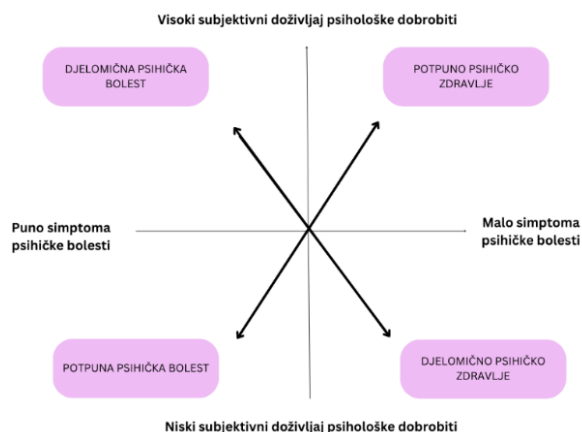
Visoki subjektivni doživljaj psihološke dobrobiti

DJELOMIČNA PSIHIČKA BOLEST

POTPUNO PSIHIČKO ZDRAVLJE

Puno simptoma psihičke bolesti

Malo simptoma psihičke bolesti

POTPUNA PSIHIČKA BOLEST

DJELOMIČNO PSIHIČKO ZDRAVLJE

Niski subjektivni doživljaj psihološke dobrobiti